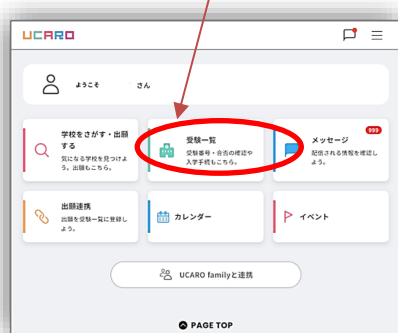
UCARO

ようこそ さん

学校をさがす・出願する
気になる学校を見つけよう。出願もこちら。

受験一覧
受験番号・合否の確認や入学手続もこちら。

メッセージ
999
配信される情報を確認しよう。

出願連携
出願を受験一覧に登録しよう。

カレンダー

イベント

UCARO familyと連携

PAGE TOP